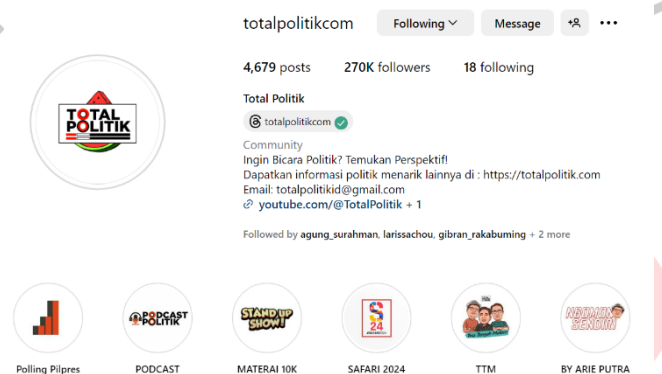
totalpolitikcom

Following

Message

4,679 posts 270K followers 18 following

TOTAL POLITIK

Total Politik

totalpolitikcom

Community

Ingin Bicara Politik? Temukan Perspektif!

Dapatkan informasi politik menarik lainnya di : https://totalpolitik.com

Email: totalpolitikid@gmail.com

youtube.com/@TotalPolitik + 1

Followed by agung_surahman, larissachou, gibran_rakabuming + 2 more

Polling Pilpres

PODCAST POLITIK

PODCAST

STAND UP SHOW!

MATERAI 10K

24

SAFARI 2024

TTM

NGOMON SENDIRI

BY ARIE PUTRA